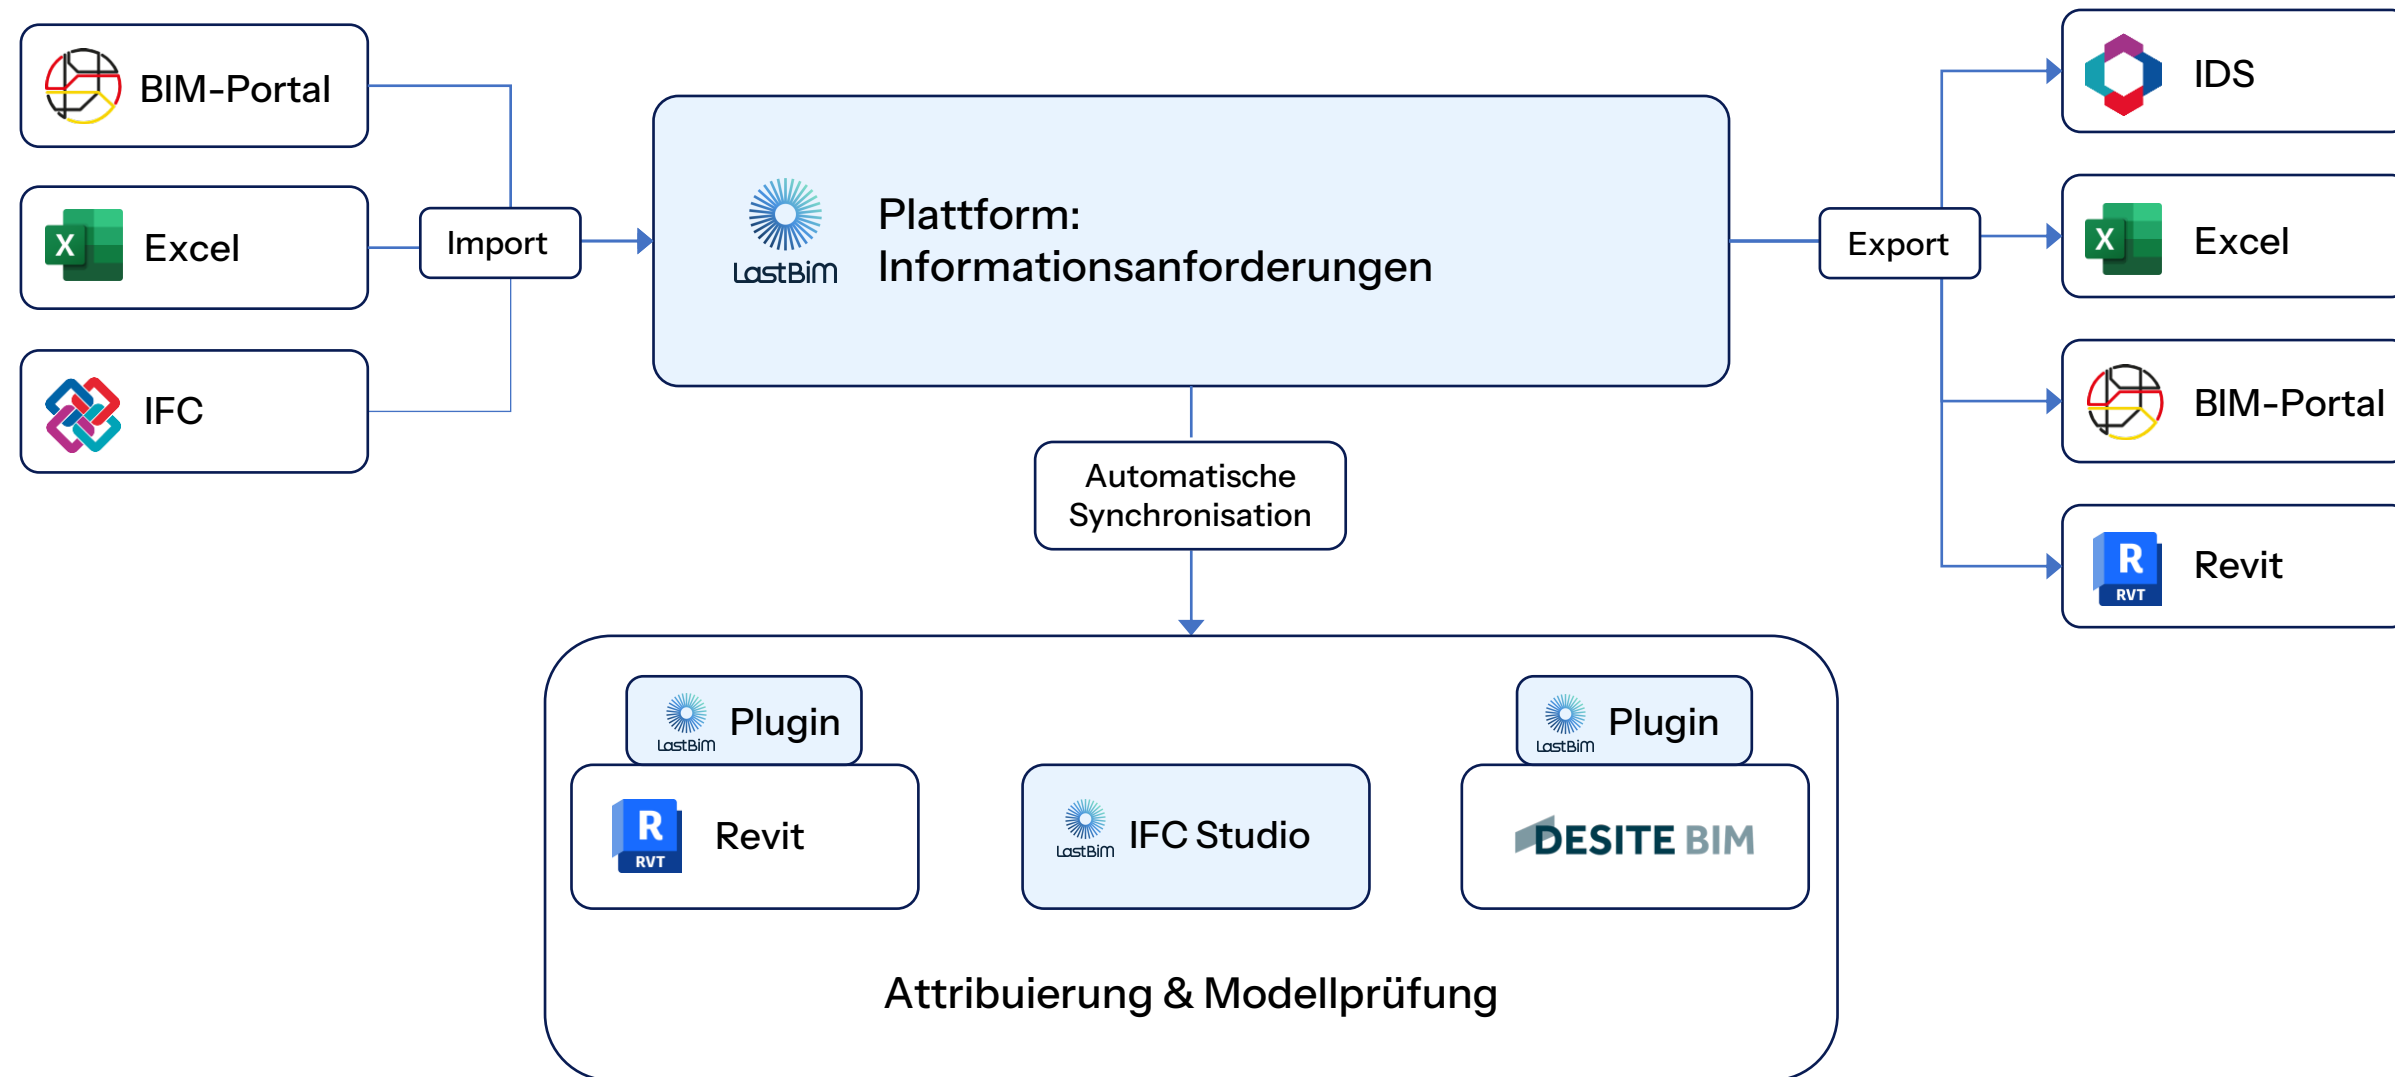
BIM-Portal

X Excel

IFC

Import

LastBim

Plattform:
Informationsanforderungen

Export

IDS

X Excel

BIM-Portal

R RVT Revit

Automatische Synchronisation

LastBim Plugin

R RVT Revit

LastBim IFC Studio

LastBim Plugin

DESITE BIM

Attribuierung & Modellprüfung